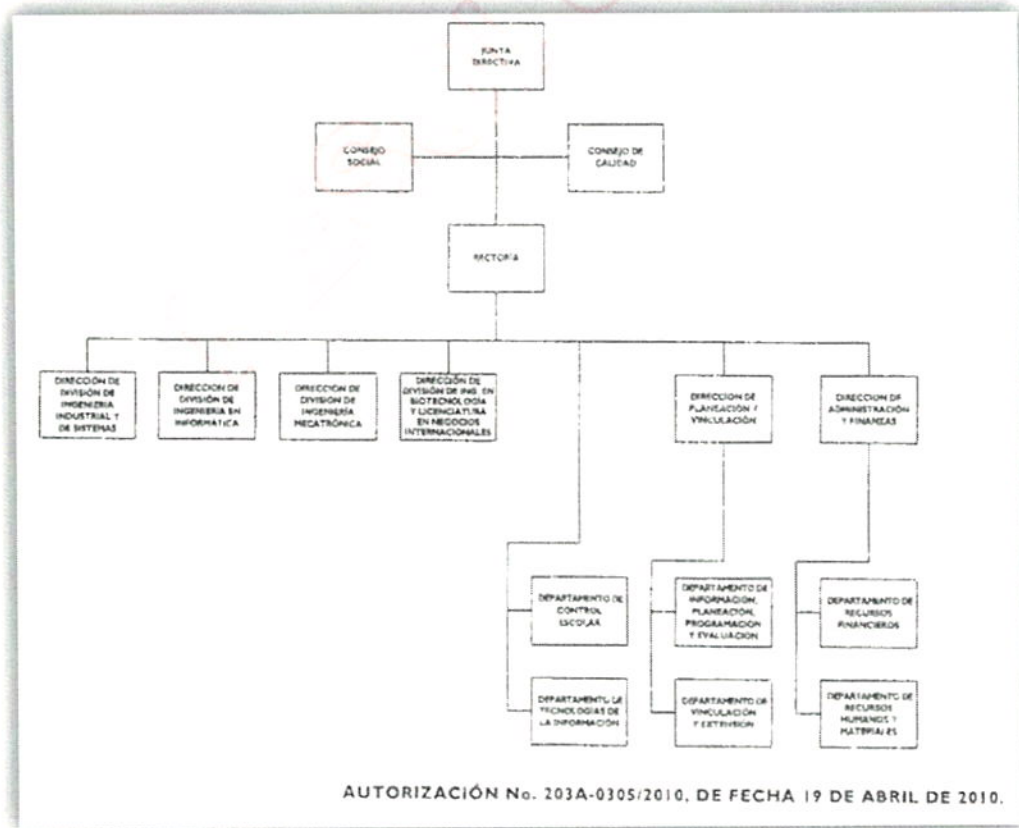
JUNTA DIRECTIVA

CONSEJO SOCIAL

CONSEJO DE CALIDAD

RECTORÍA

DIRECCIÓN DE DIVISIÓN DE INGENIERÍA INDUSTRIAL Y DE SISTEMAS

DIRECCIÓN DE DIVISIÓN DE INGENIERÍA EN INFORMÁTICA

DIRECCIÓN DE DIVISIÓN DE INGENIERÍA MECATRÓNICA

DIRECCIÓN DE DIVISIÓN DE ING. EN BIOTECNOLOGÍA Y LICENCIATURA EN NEGOCIOS INTERNACIONALES

DIRECCIÓN DE PLANEACIÓN Y VINCULACIÓN

DIRECCIÓN DE ADMINISTRACIÓN Y FINANZAS

DEPARTAMENTO DE CONTROL ESCOLAR

DEPARTAMENTO DE TECNOLOGÍAS DE LA INFORMACIÓN

DEPARTAMENTO DE INFORMACIÓN, PLANEACIÓN, PROGRAMACIÓN Y EVALUACIÓN

DEPARTAMENTO DE VINCULACIÓN Y EXTENSIÓN

DEPARTAMENTO DE RECURSOS FINANCIEROS

DEPARTAMENTO DE RECURSOS HUMANOS Y MATERIALES

AUTORIZACIÓN No. 203A-0305/2010, DE FECHA 19 DE ABRIL DE 2010.